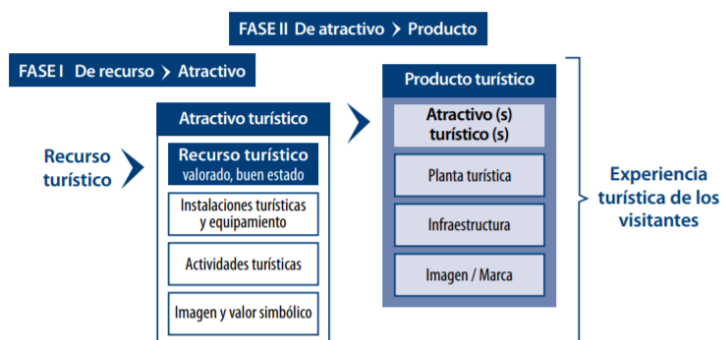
FASE II De atractivo > Producto

FASE I De recurso > Atractivo

Recurso turístico

Atractivo turístico

Recurso turístico valorado, buen estado

Instalaciones turísticas y equipamiento

Actividades turísticas

Imagen y valor simbólico

Producto turístico

Atractivo (s) turístico (s)

Planta turística

Infraestructura

Imagen / Marca

Experiencia turística de los visitantes